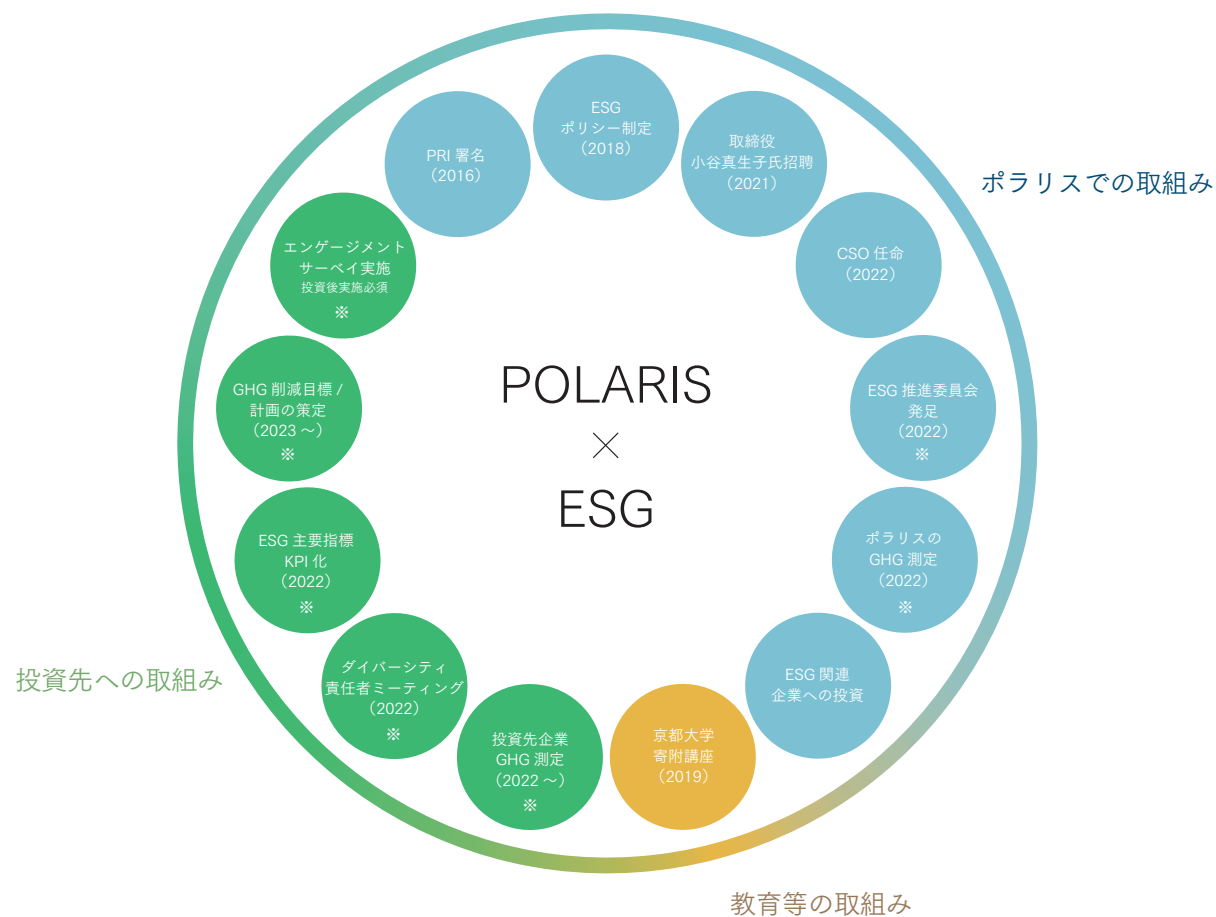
POLARIS
×
ESG

ESG
ポリシー制定
（2018）

取締役
小谷真生子氏招聘
（2021）

ポラリスでの取組み

CSO 任命
（2022）

ESG 推進委員会
発足
（2022）
※

ポラリスの
GHG 測定
（2022）
※

ESG 関連
企業への投資

京都大学
寄附講座
（2019）

教育等の取組み

投資先企業
GHG 測定
（2022 ～）
※

ダイバーシティ
責任者ミーティング
（2022）
※

投資先への取組み

ESG 主要指標
KPI 化
（2022）
※

GHG 削減目標 /
計画の策定
（2023 ～）
※

エンゲージメント
サーベイ実施
投資後実施必須
※

PRI 署名
（2016）